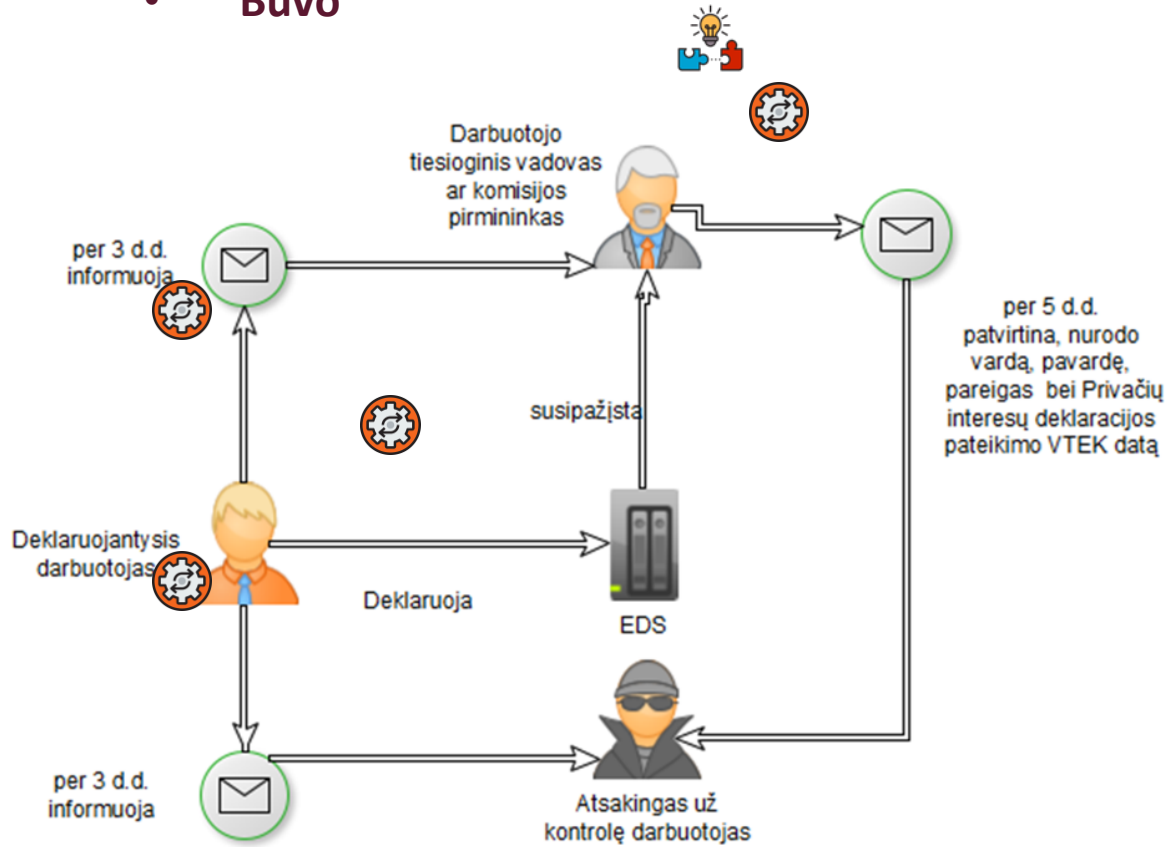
Buvo

Darbuotojo tiesioginis vadovas ar komisijos pirmininkas

per 3 d.d. informuoja

per 5 d.d. patvirtina, nurodo vardą, pavardę, pareigas bei Privačių interesų deklaracijos pateikimo VTEK datą

susipažįsta

Deklaruojantysis darbuotojas

Deklaruoja

EDS

per 3 d.d. informuoja

Atsakingas už kontrolę darbuotojas